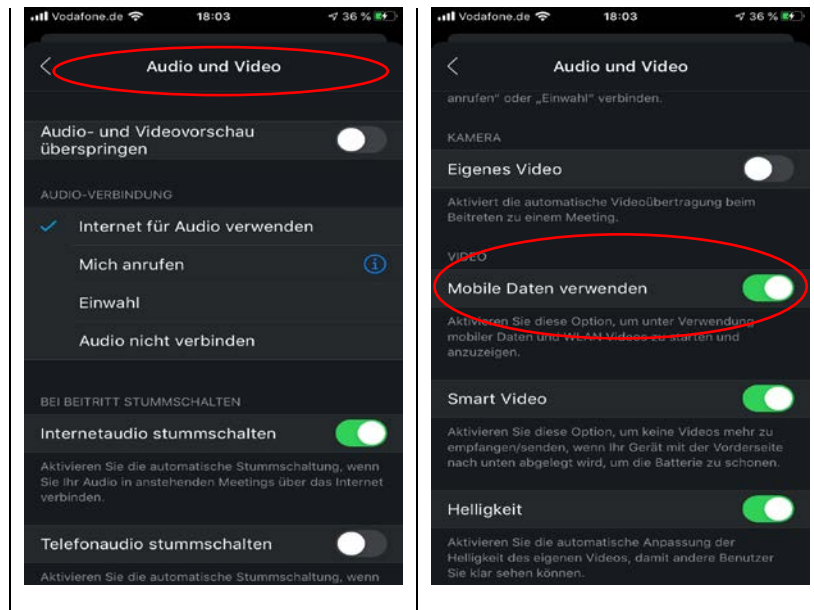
Vodafone.de 18:03 36 %

Audio und Video

Audio- und Videovorschau überspringen

AUDIO-VERBINDUNG

Internet für Audio verwenden

Mich anrufen

Einwahl

Audio nicht verbinden

BEI BEITRITT STUMMSCHALTEN

Internetaudio stummschalten

Aktivieren Sie die automatische Stummschaltung, wenn Sie Ihr Audio in anstehenden Meetings über das Internet verbinden.

Telefonaudio stummschalten

Aktivieren Sie die automatische Stummschaltung, wenn

Vodafone.de 18:03 36 %

Audio und Video

anrufen" oder „Einwahl" verbinden.

KAMERA

Eigenes Video

Aktiviert die automatische Videoübertragung beim Beitreten zu einem Meeting.

VIDEO

Mobile Daten verwenden

Aktivieren Sie diese Option, um unter Verwendung mobiler Daten und WLAN Videos zu starten und anzuzeigen.

Smart Video

Aktivieren Sie diese Option, um keine Videos mehr zu empfangen/senden, wenn Ihr Gerät mit der Vorderseite nach unten abgelegt wird, um die Batterie zu schonen.

Helligkeit

Aktivieren Sie die automatische Anpassung der Helligkeit des eigenen Videos, damit andere Benutzer Sie klar sehen können.